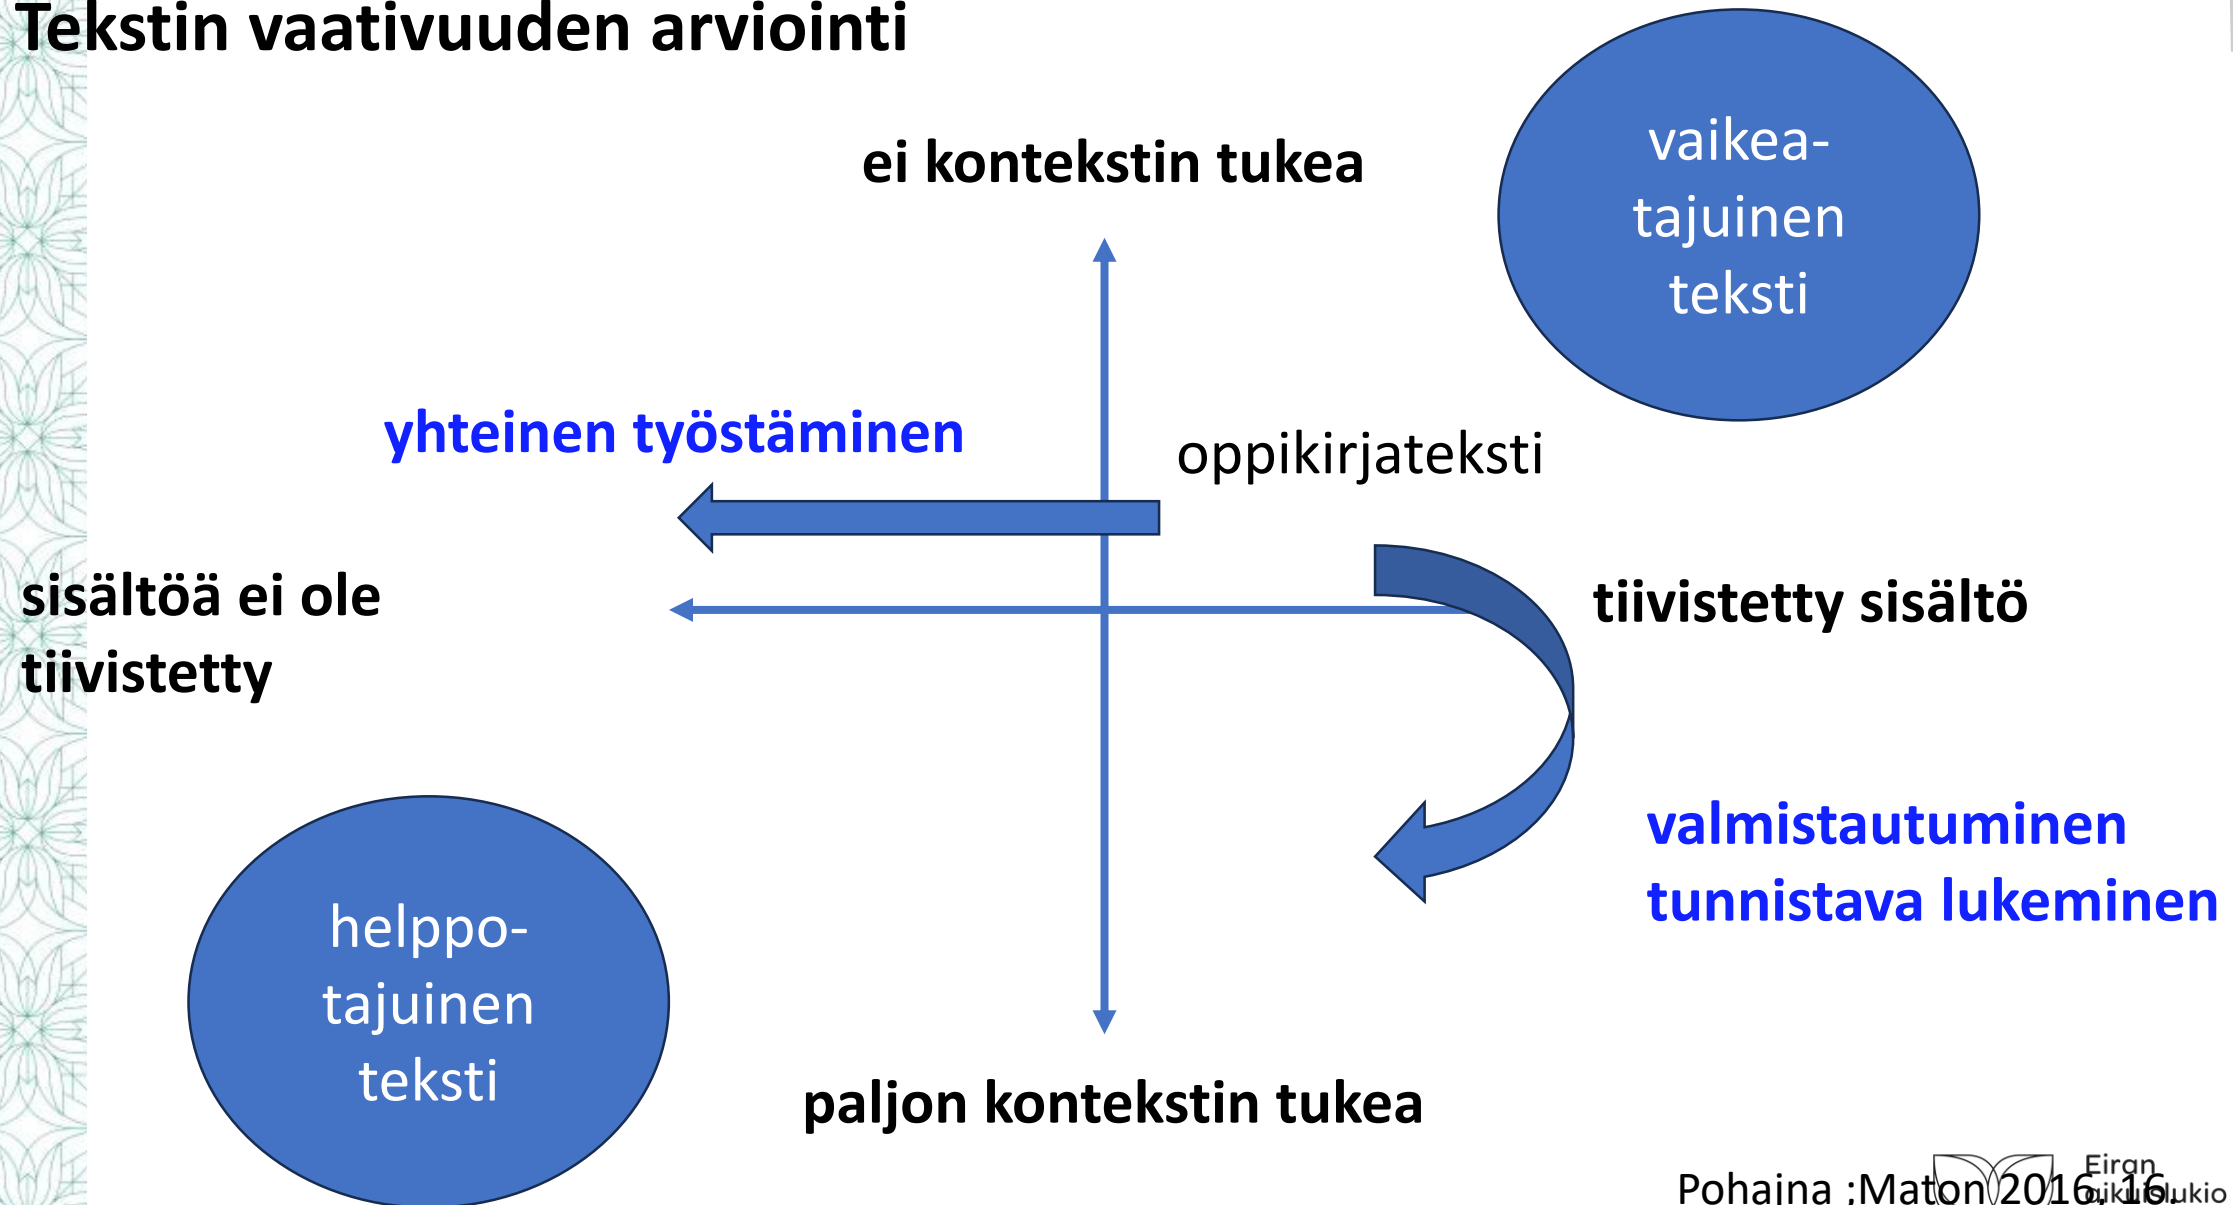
Tekstin vaativuuden arviointi

ei kontekstin tukea

vaikea-tajuinen teksti

yhteinen työstäminen

oppikirjateksti

sisältöä ei ole tiivistetty

tiivistetty sisältö

valmistautuminen tunnistava lukeminen

helppo-tajuinen teksti

paljon kontekstin tukea

Pohaina :Maton 2016, 16.

Eiran aikuislukio